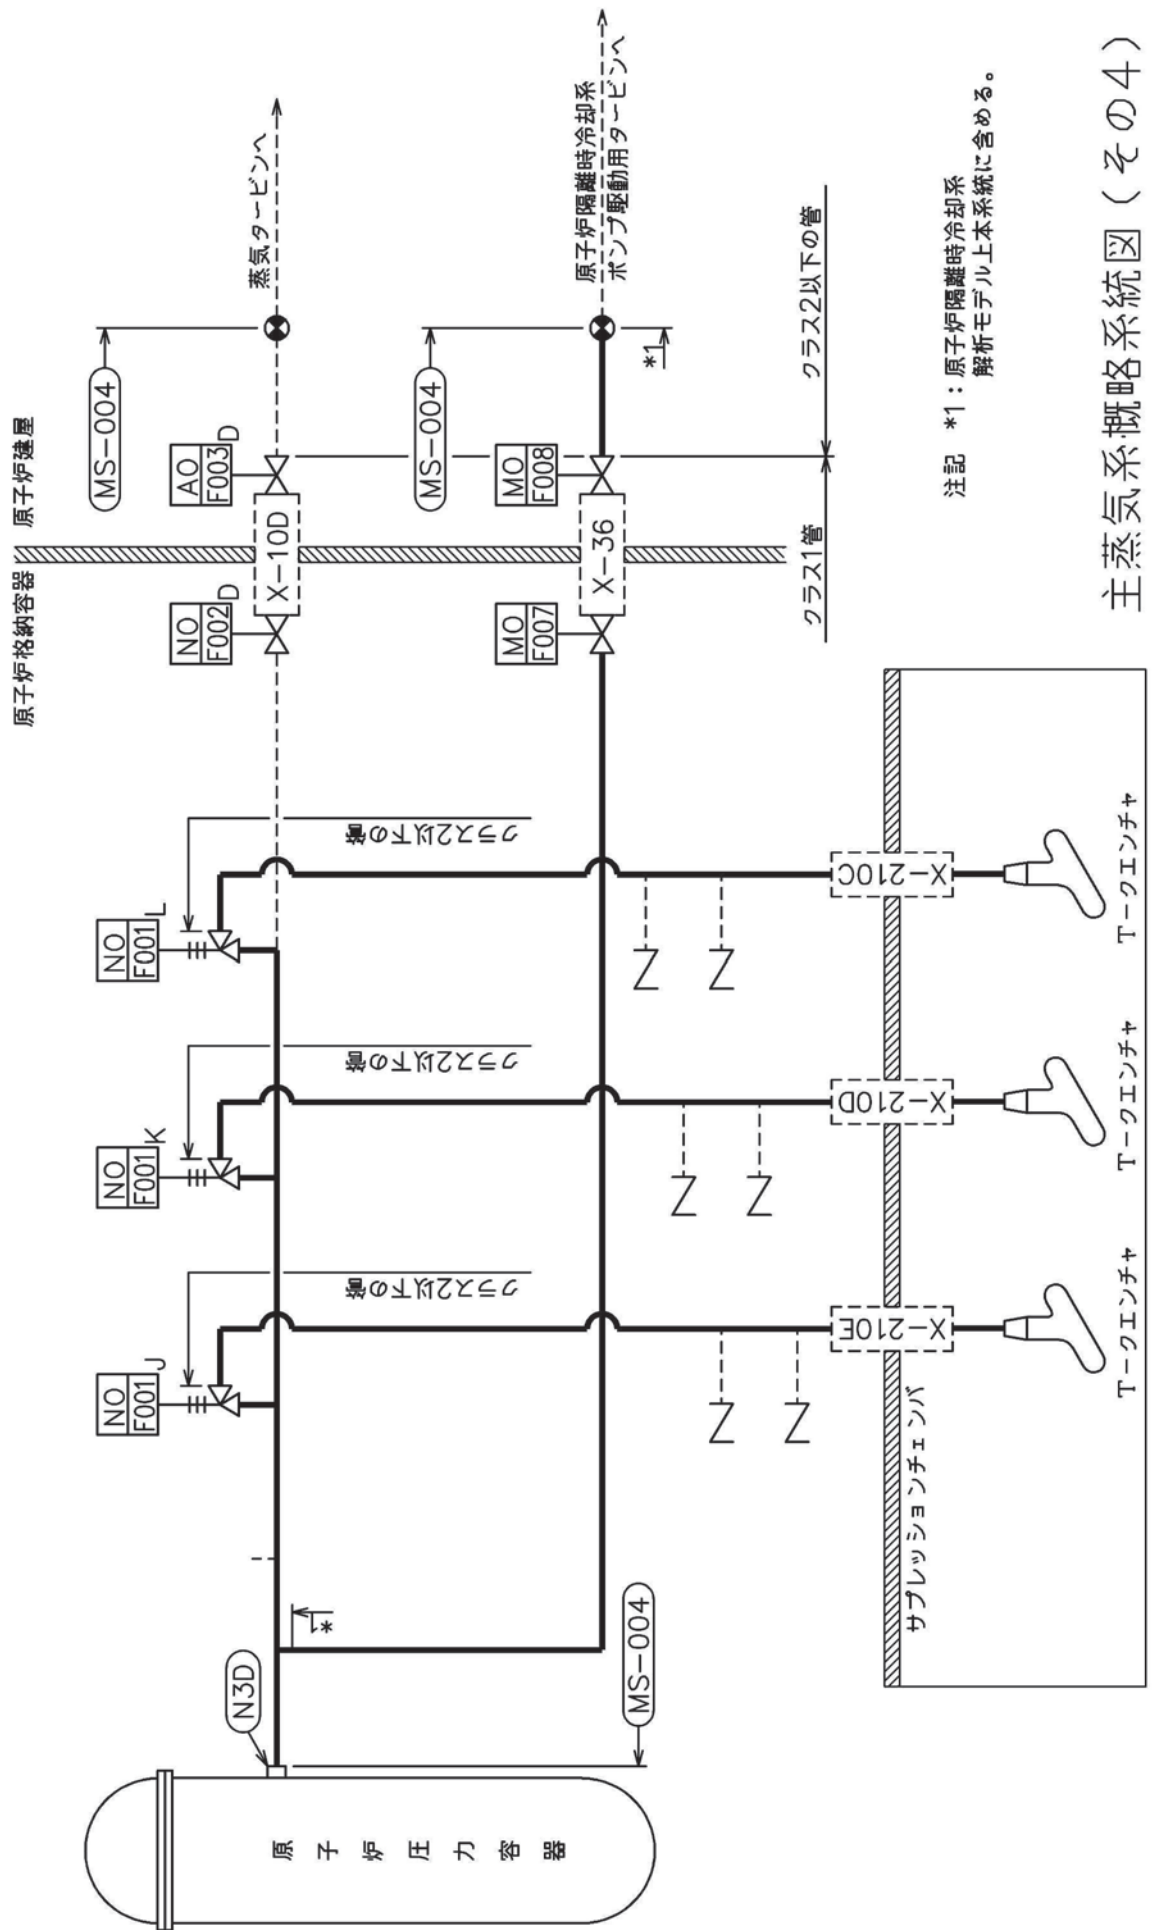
主蒸気系概略系統図（その4）

注記　*1：原子炉隔離時冷却系
解析モデル上本系統に含める。

原子炉格納容器
原子炉建屋

蒸気タービンへ
原子炉隔離時冷却系
ポンプ駆動用タービンへ

MS−004
MS−004
MS−004

AO F003D
MO F008
NO F002D
MO F007

X−10D
X−36

*1
*1

クラス1管
クラス2以下の管

NO F001J
NO F001K
NO F001L

クラス2以下の管
クラス2以下の管
クラス2以下の管

X−210E
X−210D
X−210C

サプレッションチェンバ

T−クエンチャ
T−クエンチャ
T−クエンチャ

N3D

原子炉圧力容器